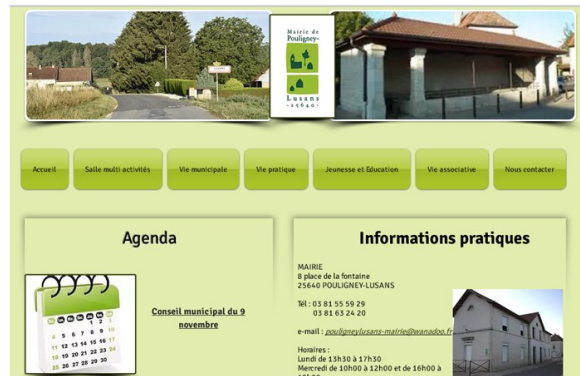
Mairie de Pouligney-Lusans
- 25640 -

Accueil
Salle multi activités
Vie municipale
Vie pratique
Jeunesse et Education
Vie associative
Nous contacter

Agenda

Conseil municipal du 9 novembre

Informations pratiques

MAIRIE
8 place de la fontaine
25640 POULIGNEY-LUSANS

Tél : 03 81 55 59 29
03 81 63 24 20

e-mail : pouligneylusans-mairie@wanadoo.fr

Horaires :
Lundi de 13h30 à 17h30
Mercredi de 10h00 à 12h00 et de 16h00 à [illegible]